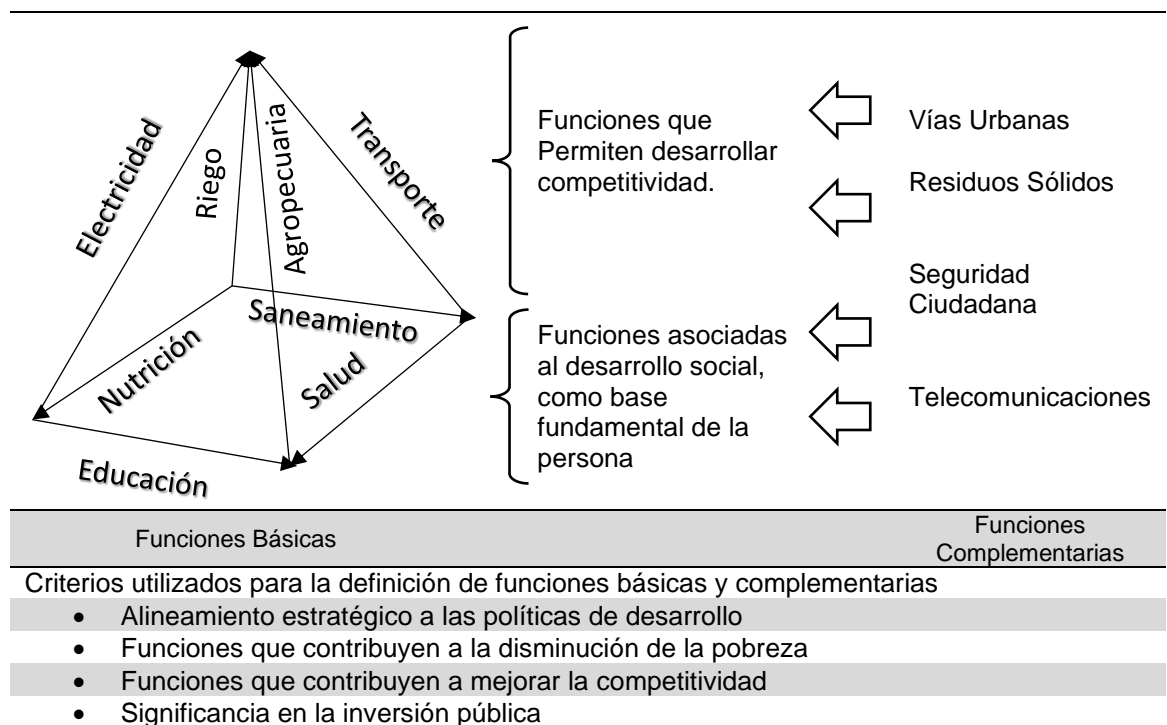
Electricidad
Riego
Agropecuaria
Transporte
Saneamiento
Nutrición
Salud
Educación

Funciones que Permiten desarrollar competitividad.

Funciones asociadas al desarrollo social, como base fundamental de la persona

Vías Urbanas

Residuos Sólidos

Seguridad Ciudadana

Telecomunicaciones

Funciones Básicas

Funciones Complementarias

Criterios utilizados para la definición de funciones básicas y complementarias

- Alineamiento estratégico a las políticas de desarrollo
- Funciones que contribuyen a la disminución de la pobreza
- Funciones que contribuyen a mejorar la competitividad
- Significancia en la inversión pública